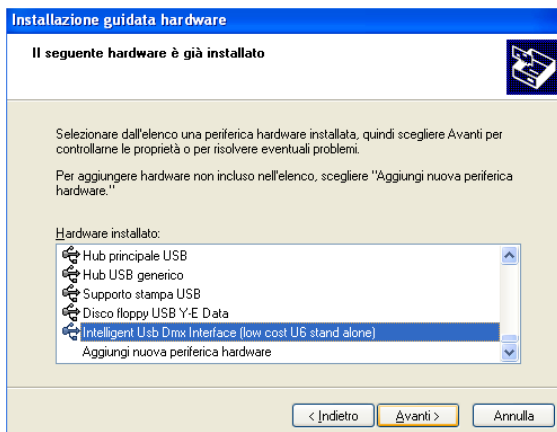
Installazione guidata hardware

Il seguente hardware è già installato

Selezionare dall'elenco una periferica hardware installata, quindi scegliere Avanti per controllarne le proprietà o per risolvere eventuali problemi.

Per aggiungere hardware non incluso nell'elenco, scegliere "Aggiungi nuova periferica hardware."

Hardware installato:

Hub principale USB
Hub USB generico
Supporto stampa USB
Disco floppy USB Y-E Data
Intelligent Usb Dmx Interface (low cost U6 stand alone)
Aggiungi nuova periferica hardware

< Indietro | Avanti > | Annulla